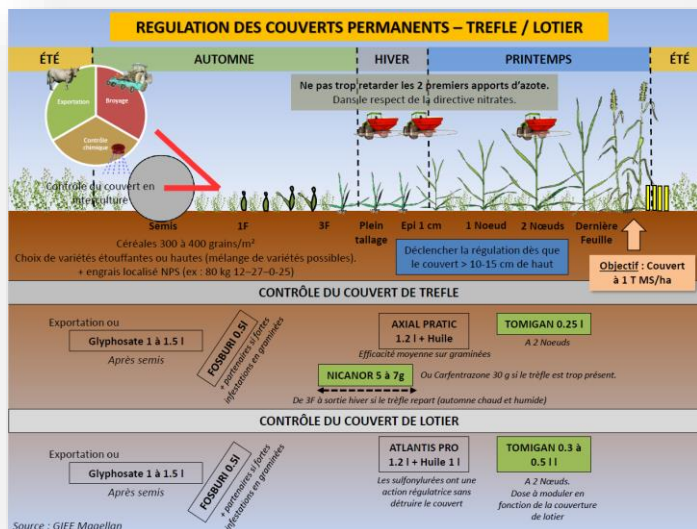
REGULATION DES COUVERTS PERMANENTS – TREFLE / LOTIER

ÉTÉ | AUTOMNE | HIVER | PRINTEMPS | ÉTÉ

Exportation
Broyage
Contrôle chimique

Ne pas trop retarder les 2 premiers apports d'azote.
Dans le respect de la directive nitrates.

Contrôle du couvert en interculture

Semis
1F
3F
Plein tallage
Epi 1 cm
1 Noeud
2 Nœuds
Dernière Feuille

Céréales 300 à 400 grains/m²
Choix de variétés étouffantes ou hautes (mélange de variétés possibles).
+ engrais localisé NPS (ex : 80 kg 12–27–0–25)

Déclencher la régulation dès que le couvert > 10-15 cm de haut

Objectif : Couvert à 1 T MS/ha

CONTRÔLE DU COUVERT DE TREFLE

Exportation ou
Glyphosate 1 à 1.5 l
Après semis

FOSBURI 0.5l
+ partenaires si fortes infestations en graminées

AXIAL PRATIC
1.2 l + Huile
Efficacité moyenne sur graminées

TOMIGAN 0.25 l
A 2 Noeuds

NICANOR 5 à 7g
Ou Carfentrazone 30 g si le trèfle est trop présent.
De 3F à sortie hiver si le trèfle repart (automne chaud et humide)

CONTRÔLE DU COUVERT DE LOTIER

Exportation ou
Glyphosate 1 à 1.5 l
Après semis

FOSBURI 0.5l
+ partenaires si fortes infestations en graminées

ATLANTIS PRO
1.2 l + Huile 1 l
Les sulfonylurées ont une action régulatrice sans détruire le couvert

TOMIGAN 0.3 à 0.5 l l
A 2 Nœuds.
Dose à moduler en fonction de la couverture de lotier

Source : GIEE Magellan